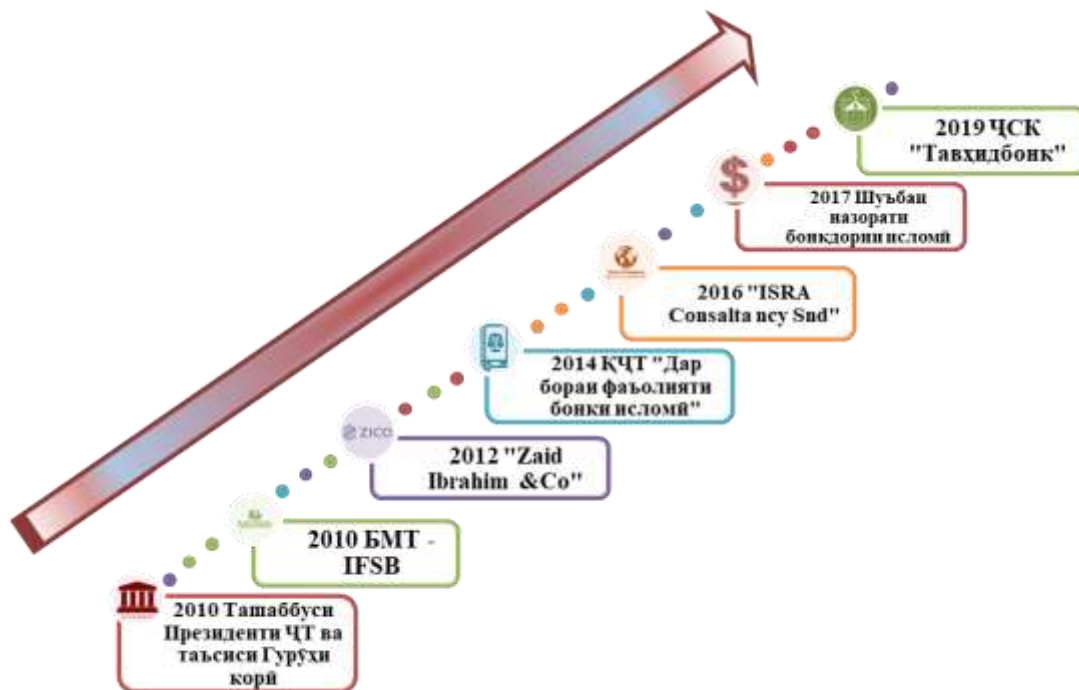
2019 ҶСК "Тавҳидбонк"

2017 Шуъбаи назорати бонкдории исломӣ

2016 "ISRA Consalta псу Sud"

2014 ҚҶТ "Дар бораи фаъолияти бонки исломӣ"

ZICO

2012 "Zaid Ibrahim &Co"

2010 БМТ - IFSB

2010 Ташаббуси Президенти ҶТ ва таъсиси Гурӯҳи корӣ